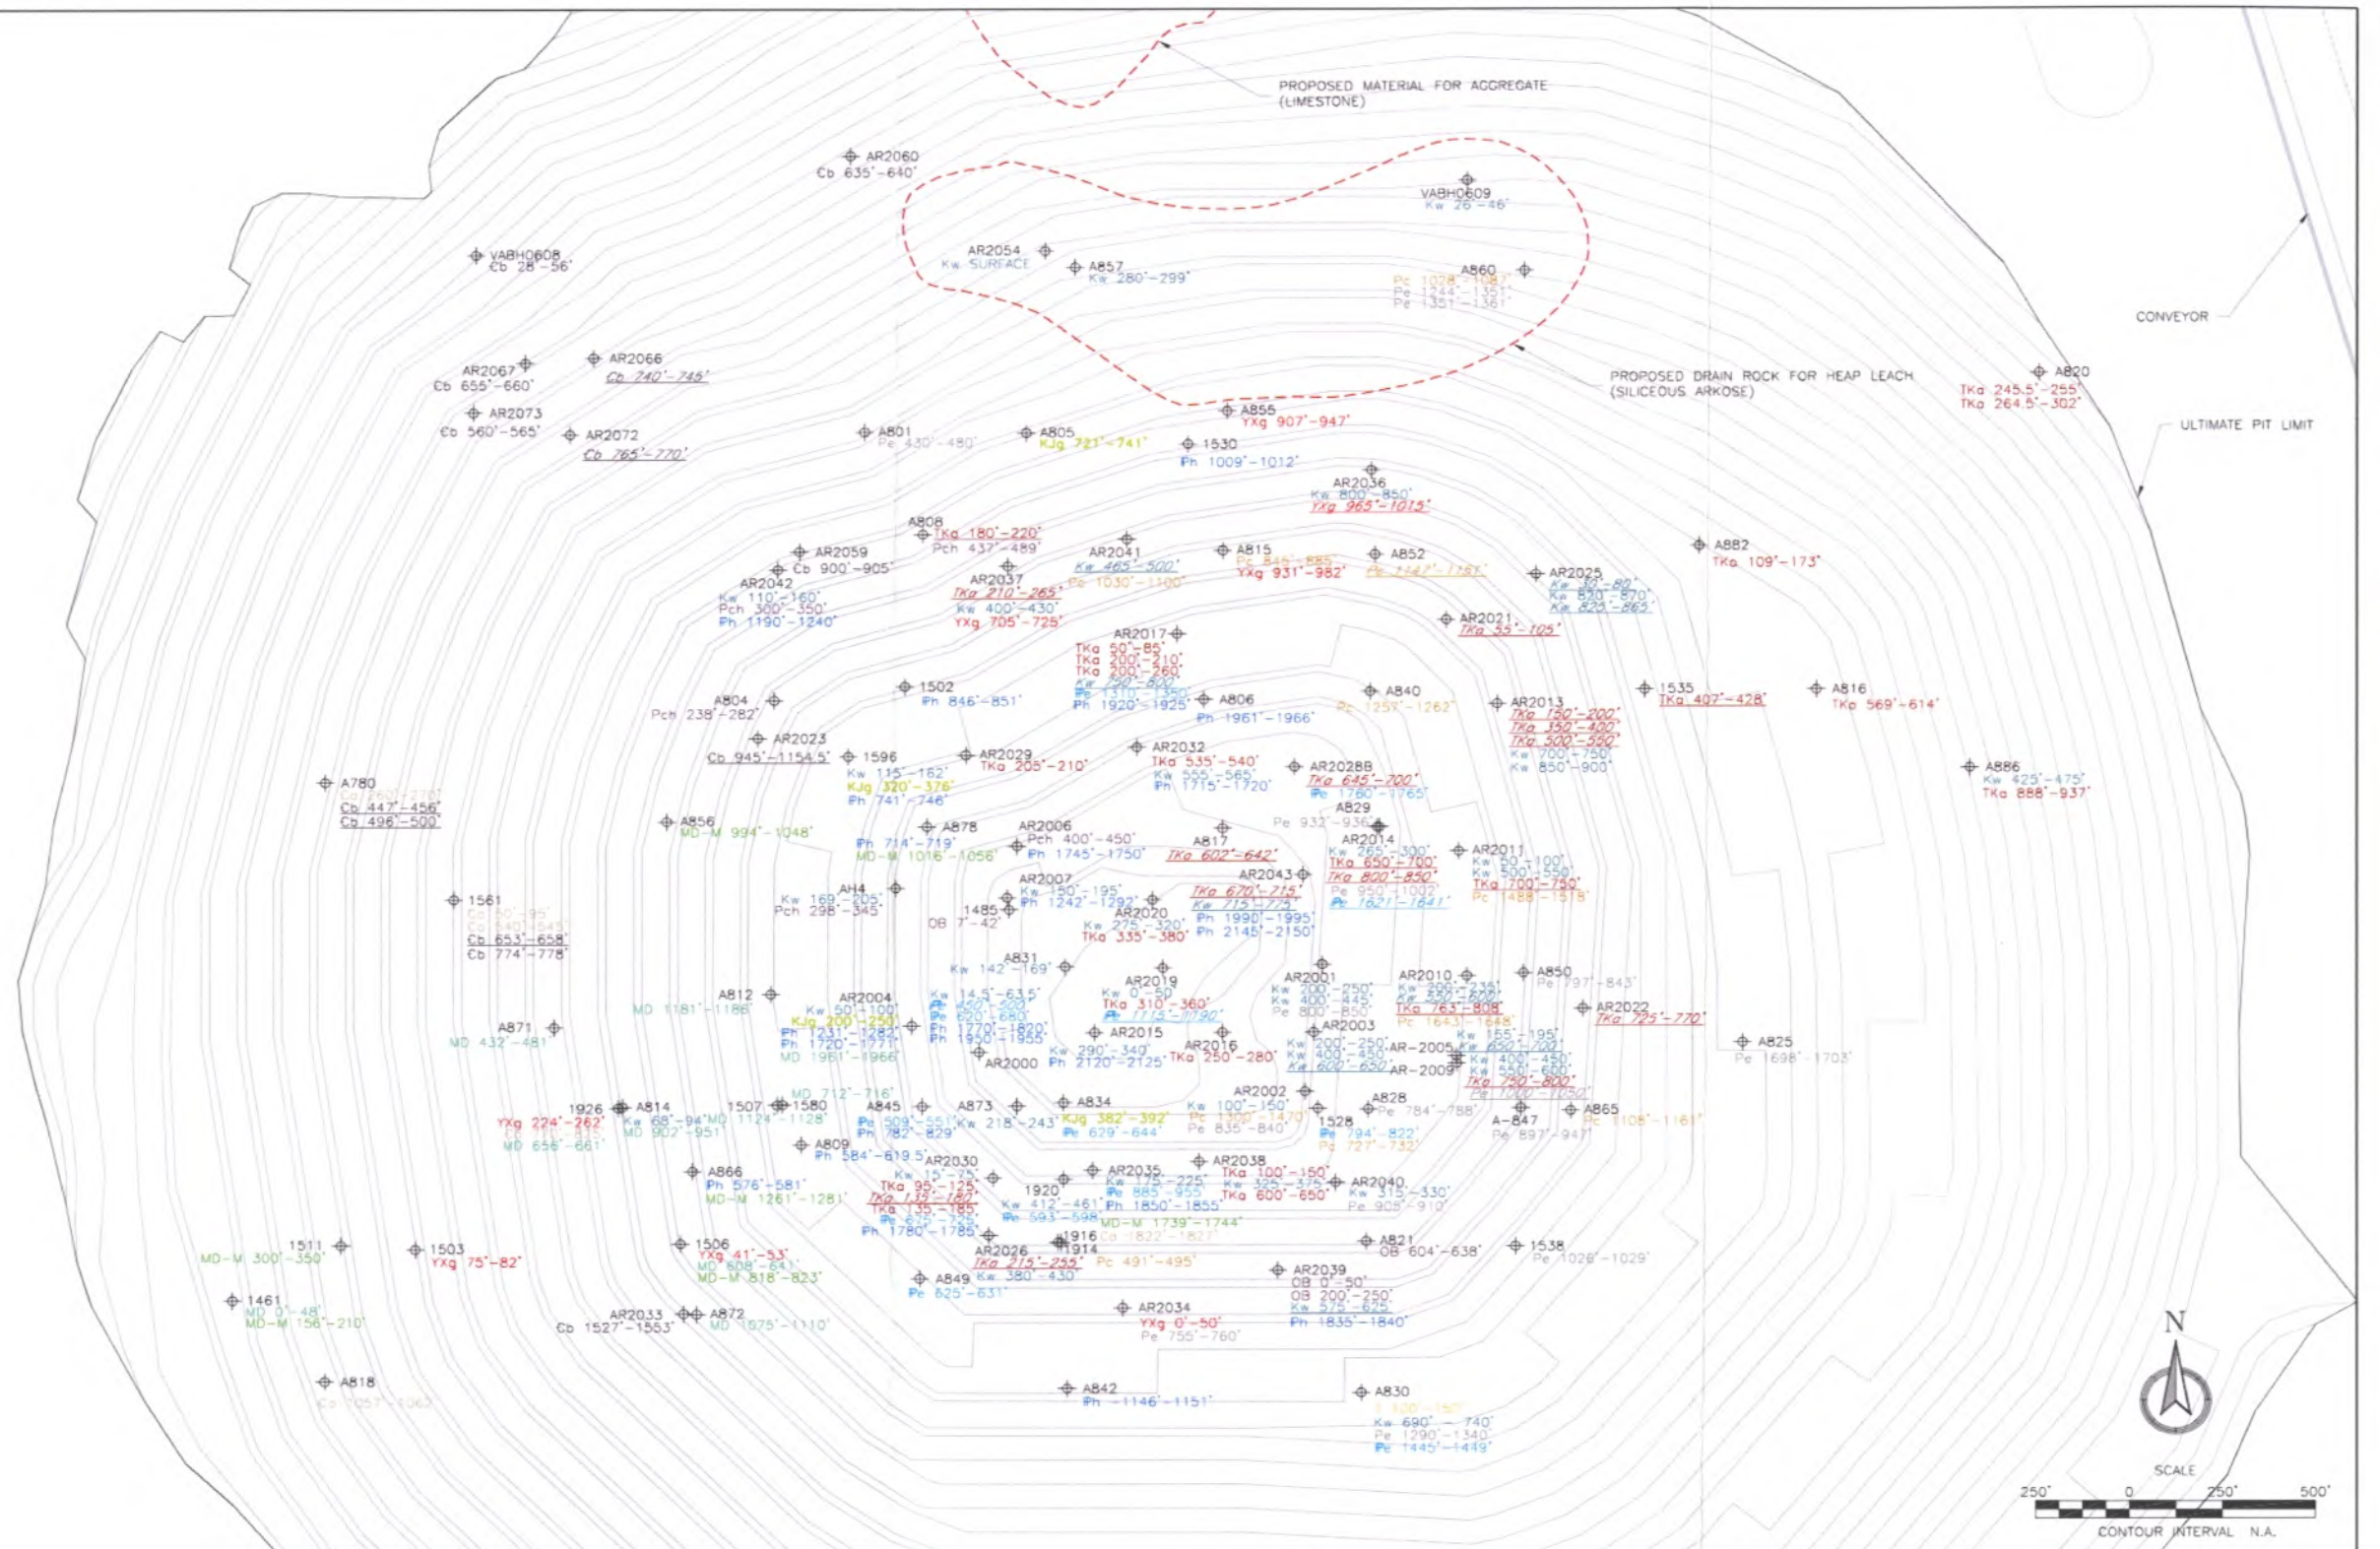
PROPOSED MATERIAL FOR AGGREGATE (LIMESTONE)

AR2060
Cb 635'-640'

VABH0609
Kw 26'-46'

VABH0608
Cb 28'-56'

AR2054
Kw SURFACE

A857
Kw 280'-299'

A860
Pc 1028'-1067'
Pe 1244'-1351'
Pe 1351'-1361'

CONVEYOR

AR2067
Cb 655'-660'

AR2066
Cb 240'-745'

PROPOSED DRAIN ROCK FOR HEAP LEACH (SILICEOUS ARKOSE)

A820
TKa 245.5'-255'
TKa 264.5'-302'

AR2073
Cb 560'-565'

AR2072
Cb 765'-770'

A801
Pe 430'-480'

A805
KJg 721'-741'

A855
YXg 907'-947'

1530
Ph 1009'-1012'

ULTIMATE PIT LIMIT

AR2036
Kw 800'-850'
YXg 965'-1015'

A808
TKa 180'-220'
Pch 437'-489'

AR2059
Cb 900'-905'

AR2041
Kw 465'-500'
Pc 1030'-1100'

A815
Pc 846'-885'
YXg 931'-982'

A852
Pc 1127'-1161'

A882
TKa 109'-173'

AR2042
Kw 110'-160'
Pch 300'-350'
Ph 1190'-1240'

AR2037
TKa 210'-265'
Kw 400'-430'
YXg 705'-725'

AR2025
Kw 30'-80'
Kw 820'-870'
Kw 825'-865'

AR2021
TKa 55'-105'

AR2017
TKa 50'-85'
TKa 200'-210'
TKa 200'-260'
Kw 750'-800'
Pe 1310'-1350'
Ph 1920'-1925'

A806
Ph 1961'-1966'

A840
Pc 1257'-1262'

1502
Ph 846'-851'

A804
Pch 238'-282'

AR2013
TKa 150'-200'
TKa 350'-400'
TKa 500'-550'
Kw 700'-750'
Kw 850'-900'

1535
TKa 407'-428'

A816
TKa 569'-614'

AR2023
Cb 945'-1154.5'

1596
Kw 115'-162'
KJg 320'-376'
Ph 741'-746'

AR2029
TKa 205'-210'

AR2032
TKa 535'-540'
Kw 555'-565'
Ph 1715'-1720'

AR2028B
TKa 645'-700'
Pe 1760'-1765'

A886
Kw 425'-475'
TKa 888'-937'

A780
Cb 260'-270'
Cb 447'-456'
Cb 496'-500'

A856
MD-M 994'-1048'

A878
Ph 714'-719'
MD-M 1016'-1056'

AR2006
Pch 400'-450'
Ph 1745'-1750'

A817
TKa 602'-642'

A829
Pe 932'-936'

AR2014
Kw 265'-300'
TKa 650'-700'
TKa 800'-850'
Pe 950'-1002'
Pe 1621'-1641'

AR2011
Kw 50'-100'
Kw 500'-550'
TKa 700'-750'
Pc 1488'-1518'

AH4
Kw 169'-205'
Pch 298'-345'

AR2007
Kw 150'-195'
Ph 1242'-1292'

AR2043
TKa 670'-715'
Kw 715'-725'
Ph 1990'-1995'
Ph 2145'-2150'

1561
Cb 50'-95'
Cb 540'-545'
Cb 653'-658'
Cb 774'-778'

1485
OB 7'-42'

AR2020
Kw 275'-320'
TKa 335'-380'

A831
Kw 142'-169'

AR2019
Kw 0'-50'
TKa 310'-360'
Pe 1115'-1190'

AR2001
Kw 200'-250'
Kw 400'-445'
Pe 800'-850'

AR2010
Kw 200'-235'
Kw 320'-600'
TKa 763'-808'
Pc 1643'-1648'

A850
Pe 797'-843'

A812
MD 1181'-1186'

AR2004
Kw 50'-100'
KJg 200'-250'
Ph 1231'-1282'
Ph 1720'-1771'
MD 1961'-1966'

Kw 14.5'-63.5'
Pe 450'-500'
Pe 620'-680'
Ph 1770'-1820'
Ph 1950'-1955'

AR2022
TKa 725'-770'

A871
MD 432'-481'

AR2015
Kw 290'-340'
Ph 2120'-2125'

AR2016
TKa 250'-280'

AR2003
Kw 200'-250'
Kw 400'-450'
Kw 600'-650'

AR-2005
AR-2009
Kw 155'-195'
Kw 650'-700'
Kw 400'-450'
Kw 550'-600'
TKa 750'-800'
Pe 1000'-1050'

A825
Pe 1698'-1703'

AR2000

1926
YXg 224'-262'
MD 656'-661'

A814
Kw 68'-94'
MD 902'-951'

1507
MD 1124'-1128'

1580
MD 712'-716'

A845
Pe 509'-551'
Ph 782'-829'

A873
Kw 218'-243'

A834
KJg 382'-392'
Pe 629'-644'

AR2002
Kw 100'-150'
Pc 1400'-1470'
Pe 835'-840'

1528
Pe 794'-822'
Pc 727'-732'

A828
Pe 784'-788'

A-847
Pe 897'-947'

A865
Pc 1108'-1161'

A809
Ph 584'-619.5'

AR2030
Kw 15'-75'
TKa 95'-125'
TKa 135'-180'
TKa 135'-185'
Pe 615'-725'
Ph 1780'-1785'

A866
Ph 576'-581'
MD-M 1261'-1281'

1920
Kw 412'-461'
Pe 593'-598'

AR2035
Kw 175'-225'
Pe 885'-955'
Ph 1850'-1855'
MD-M 1739'-1744'

AR2038
TKa 100'-150'
Kw 325'-375'
TKa 600'-650'

AR2040
Kw 315'-330'
Pe 905'-910'

1511
MD-M 300'-350'

1503
YXg 75'-82'

1506
YXg 41'-53'
MD 608'-641'
MD-M 818'-823'

1916
Cb 1822'-1827'

1914
Pc 491'-495'

AR2026
TKa 215'-255'
Kw 380'-430'

A821
OB 604'-638'

1538
Pe 1026'-1029'

A849
Pe 625'-631'

AR2039
OB 0'-50'
OB 200'-250'
Kw 575'-625'
Ph 1835'-1840'

1461
MD 0'-48'
MD-M 156'-210'

AR2033
Cb 1527'-1553'

A872
MD 1075'-1110'

AR2034
YXg 0'-50'
Pe 755'-760'

N

A818
Cb 1057'-1062'

A842
Ph 1146'-1151'

A830
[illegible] 100'-150'
Kw 690'-740'
Pe 1290'-1340'
Pe 1445'-1449'

SCALE
250' 0 250' 500'
CONTOUR INTERVAL N.A.